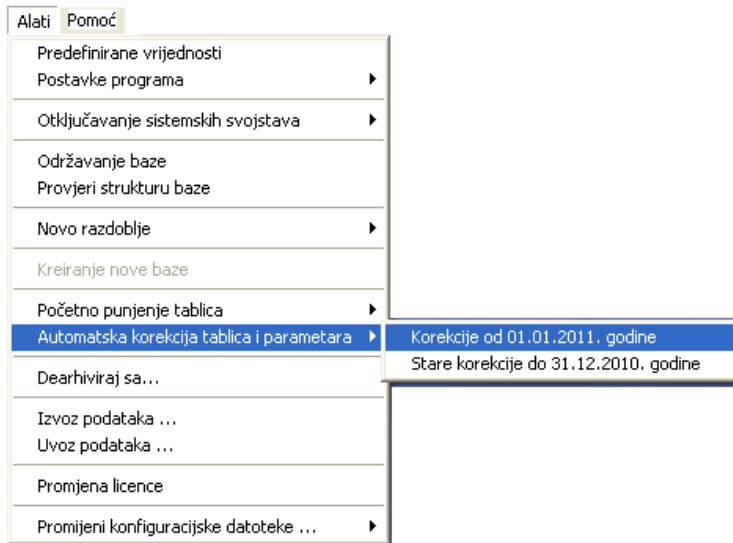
Alati Pomoć

Predefinirane vrijednosti
Postavke programa

Otključavanje sistemskih svojstava

Održavanje baze
Provjeri strukturu baze

Novo razdoblje

Kreiranje nove baze

Početno punjenje tablica
Automatska korekcija tablica i parametara

Korekcije od 01.01.2011. godine
Stare korekcije do 31.12.2010. godine

Dearhiviraj sa...

Izvoz podataka ...
Uvoz podataka ...

Promjena licence

Promijeni konfiguracijske datoteke ...